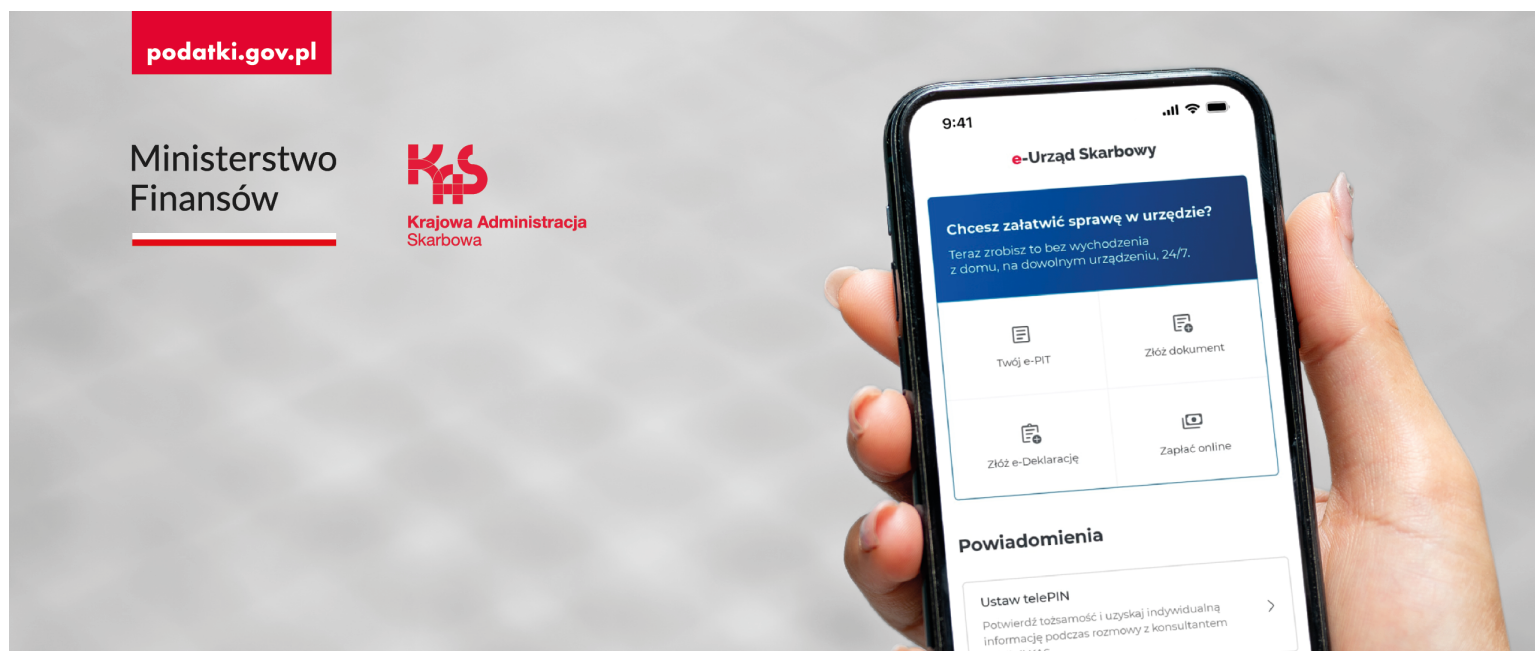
podatki.gov.pl

Ministerstwo Finansów

KAS
Krajowa Administracja Skarbowa

9:41

e-Urząd Skarbowy

Chcesz załatwić sprawę w urzędzie?
Teraz zrobisz to bez wychodzenia z domu, na dowolnym urządzeniu, 24/7.

Twój e-PIT

Złóż dokument

Złóż e-Deklarację

Zapłać online

Powiadomienia

Ustaw telePIN
Potwierdź tożsamość i uzyskaj indywidualną informację podczas rozmowy z konsultantem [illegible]